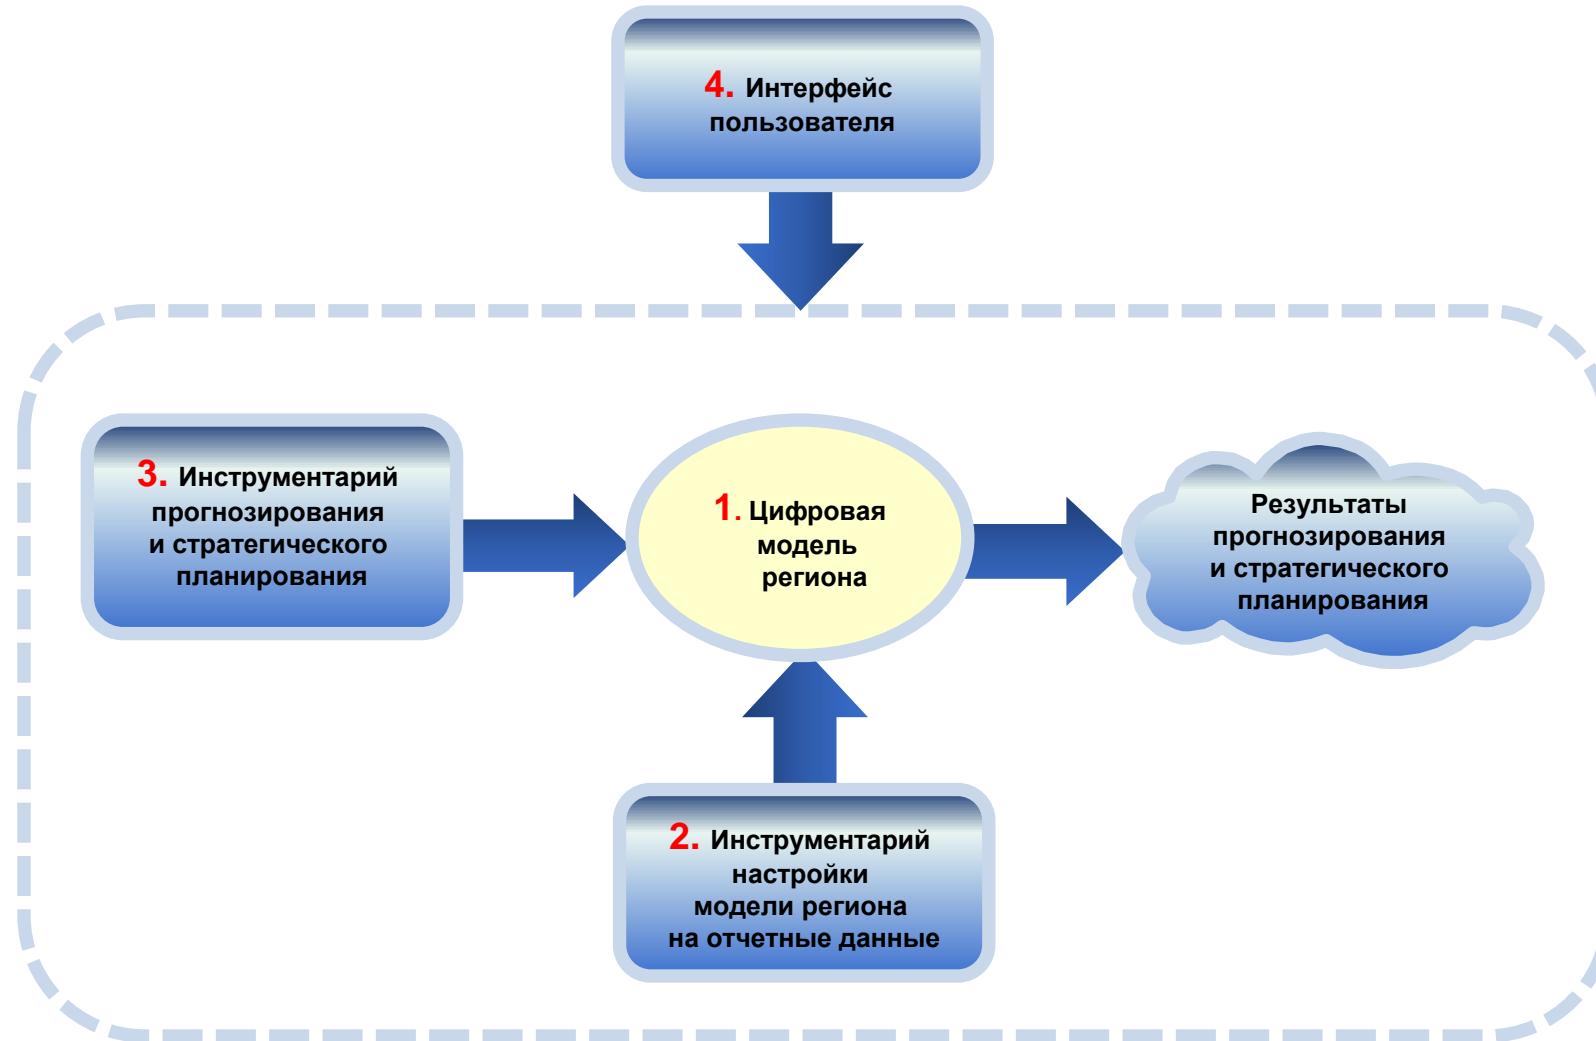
4. Интерфейс пользователя

3. Инструментарий прогнозирования и стратегического планирования

1. Цифровая модель региона

Результаты прогнозирования и стратегического планирования

2. Инструментарий настройки модели региона на отчетные данные